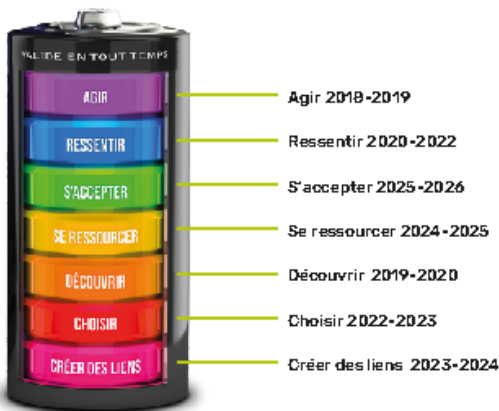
VALIDE EN TOUT TEMPS

AGIR
RESSENTIR
S'ACCEPTER
SE RESSOURCER
DÉCOUVRIR
CHOISIR
CRÉER DES LIENS

Agir 2018-2019
Ressentir 2020-2022
S'accepter 2025-2026
Se ressourcer 2024-2025
Découvrir 2019-2020
Choisir 2022-2023
Créer des liens 2023-2024